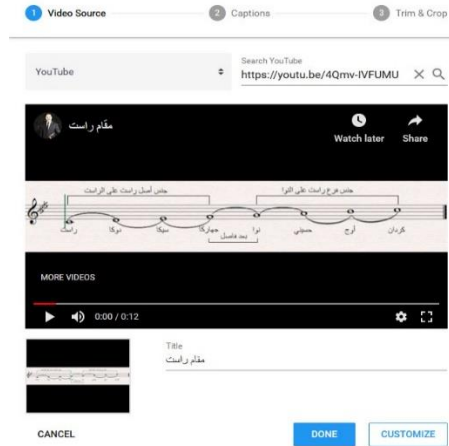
1 Video Source
2 Captions
3 Trim & Crop

YouTube
Search YouTube
https://youtu.be/4Qmv-IVFUMU

مقام راست
Watch later
Share

جنس أصيل راست على الراست
جنس فرع راست على النوا
راست
دوكا
سيكا
جهاركا
نوا
حسيني
أوج
كردان
بعد فاصل

MORE VIDEOS
0:00 / 0:12

Title
مقام راست

CANCEL
DONE
CUSTOMIZE